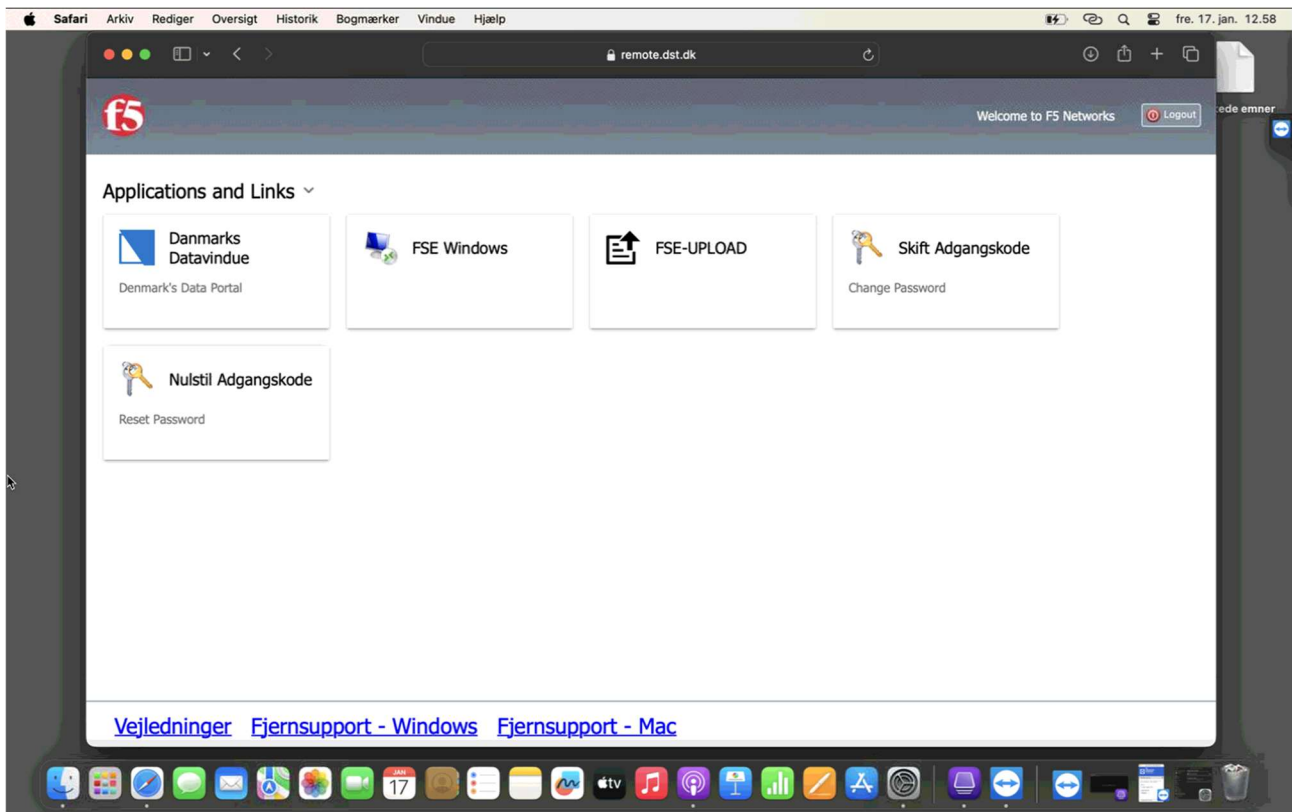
Safari Arkiv Rediger Oversigt Historik Bogmærker Vindue Hjælp

fre. 17. jan. 12.58

remote.dst.dk

cede emner

f5

Welcome to F5 Networks

Logout

Applications and Links

Danmarks Datavindue

Denmark's Data Portal

FSE Windows

FSE-UPLOAD

Skift Adgangskode

Change Password

Nulstil Adgangskode

Reset Password

Vejledninger Fjernsupport - Windows Fjernsupport - Mac

JAN 17

tv